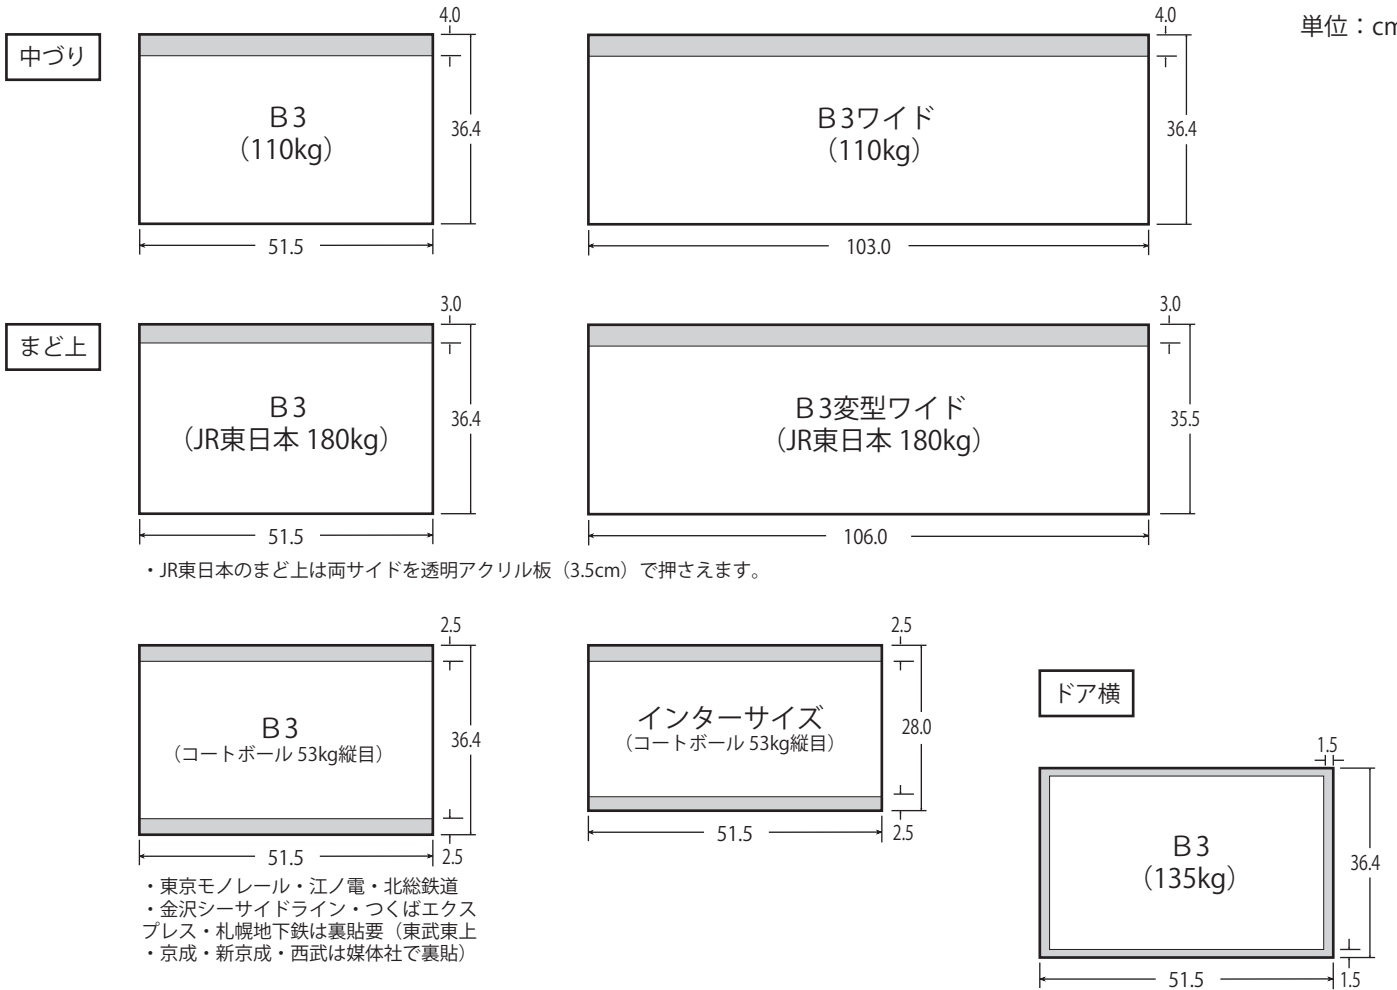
単位：cm

中づり

4.0

B3
（110kg）

36.4

51.5

4.0

B3ワイド
（110kg）

36.4

103.0

まど上

3.0

B3
（JR東日本 180kg）

36.4

51.5

3.0

B3変型ワイド
（JR東日本 180kg）

35.5

106.0

・JR東日本のまど上は両サイドを透明アクリル板（3.5cm）で押さえます。

2.5

B3
（コートボール 53kg縦目）

36.4

51.5

2.5

・東京モノレール・江ノ電・北総鉄道
・金沢シーサイドライン・つくばエクスプレス・札幌地下鉄は裏貼要（東武東上
・京成・新京成・西武は媒体社で裏貼）

2.5

インターサイズ
（コートボール 53kg縦目）

28.0

2.5

51.5

ドア横

1.5

B3
（135kg）

36.4

1.5

51.5